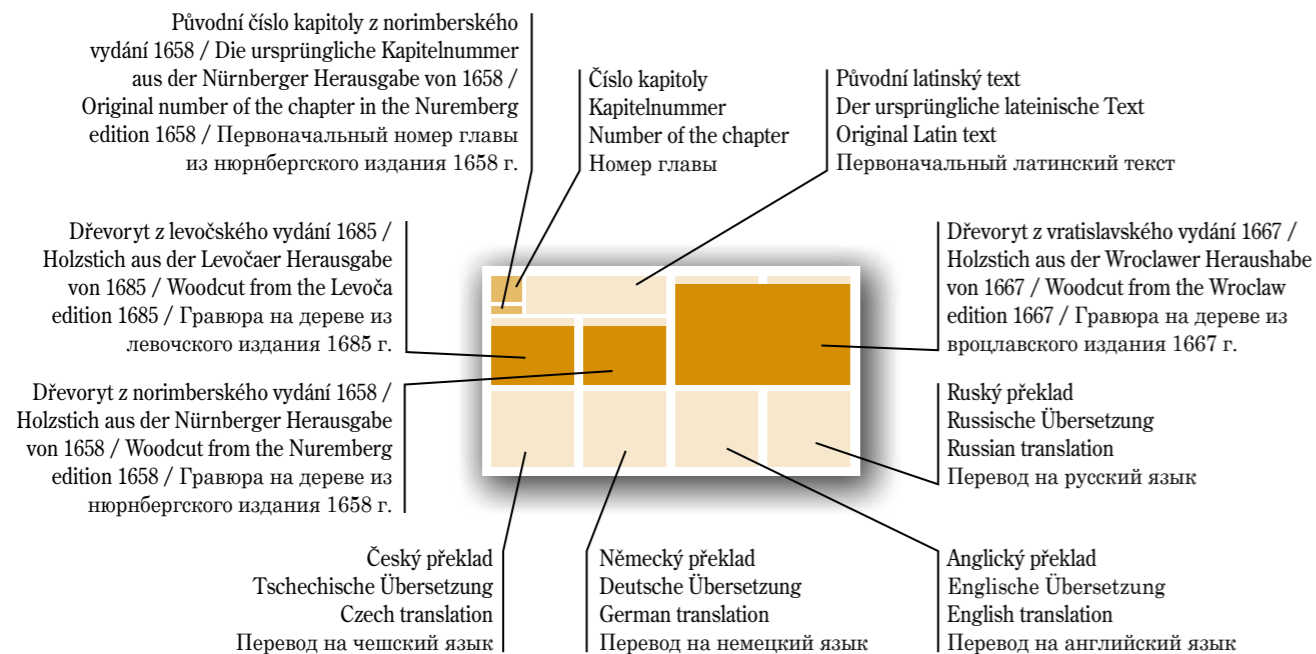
Původní číslo kapitoly z norimberského vydání 1658 / Die ursprüngliche Kapitelnummer aus der Nürnberger Herausgabe von 1658 / Original number of the chapter in the Nuremberg edition 1658 / Первоначальный номер главы из нюрнбергского издания 1658 г.

Číslo kapitoly
Kapitelnummer
Number of the chapter
Номер главы

Původní latinský text
Der ursprüngliche lateinische Text
Original Latin text
Первоначальный латинский текст

Dřevoryt z levočského vydání 1685 / Holzstich aus der Levočaer Herausgabe von 1685 / Woodcut from the Levoča edition 1685 / Гравюра на дереве из левочского издания 1685 г.

Dřevoryt z vratislavského vydání 1667 / Holzstich aus der Wroclawer Heraushabe von 1667 / Woodcut from the Wroclaw edition 1667 / Гравюра на дереве из вроцлавского издания 1667 г.

Dřevoryt z norimberského vydání 1658 / Holzstich aus der Nürnberger Herausgabe von 1658 / Woodcut from the Nuremberg edition 1658 / Гравюра на дереве из нюрнбергского издания 1658 г.

Ruský překlad
Russische Übersetzung
Russian translation
Перевод на русский язык

Český překlad
Tschechische Übersetzung
Czech translation
Перевод на чешский язык

Německý překlad
Deutsche Übersetzung
German translation
Перевод на немецкий язык

Anglický překlad
Englische Übersetzung
English translation
Перевод на английский язык